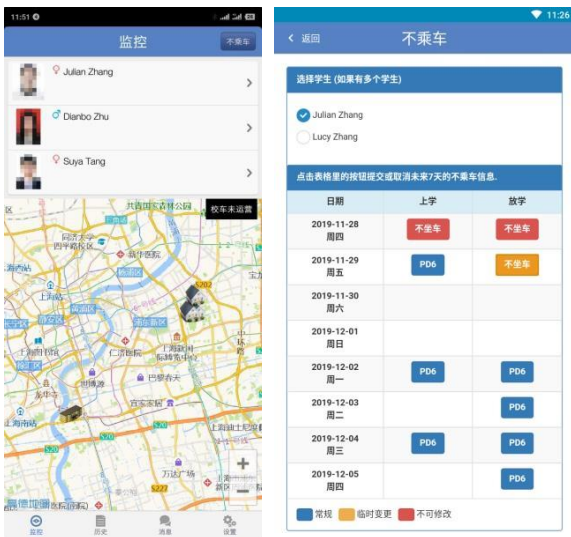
11:51

监控

不乘车

Julian Zhang

Dianbo Zhu

Suya Tang

校车未运营

共青国家森林公园

四平路街道

上海站

静安区

黄浦区

浦东新区

仁济医院

巴黎春天

宜家家居

徐家汇

万达广场

上海南站

S20

S227

+

−

高德地图

监控 历史 消息 设置

11:26

< 返回

不乘车

选择学生 (如果有多个学生)

Julian Zhang

Lucy Zhang

点击表格里的按钮提交或取消未来7天的不乘车信息.

| 日期 | 上学 | 放学 |
|---|---|---|
| 2019-11-28 周四 | 不坐车 | 不坐车 |
| 2019-11-29 周五 | PD6 | 不坐车 |
| 2019-11-30 周六 | | |
| 2019-12-01 周日 | | |
| 2019-12-02 周一 | PD6 | PD6 |
| 2019-12-03 周二 | | PD6 |
| 2019-12-04 周三 | PD6 | PD6 |
| 2019-12-05 周四 | | PD6 |

常规 临时变更 不可修改